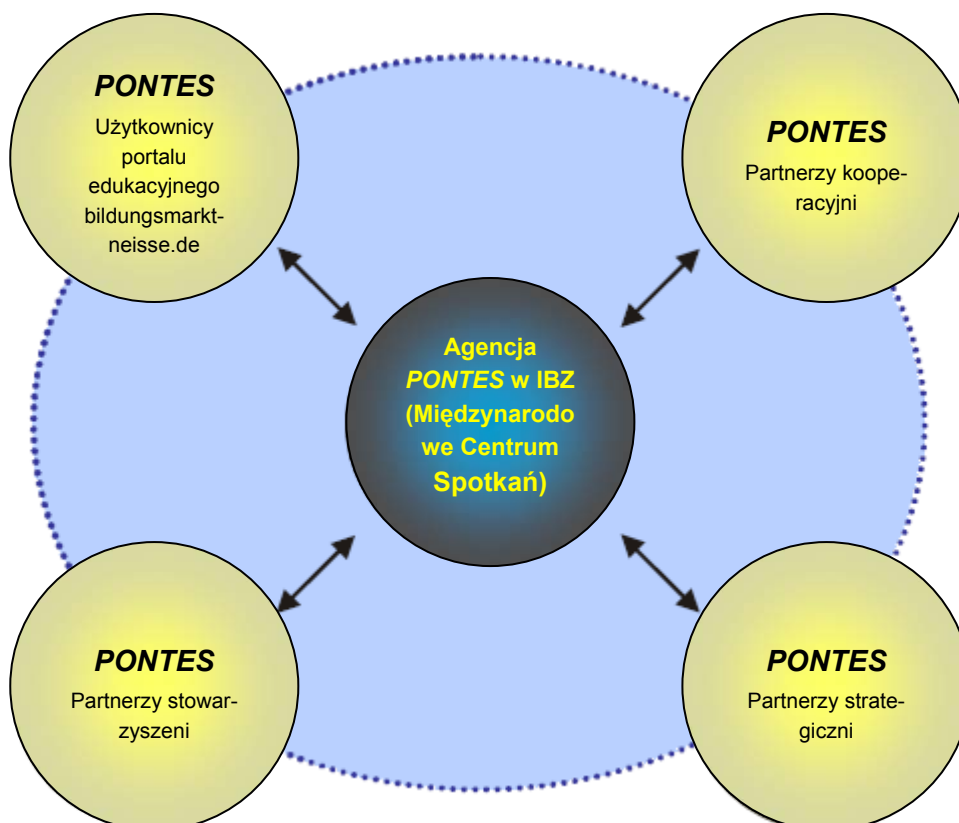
*PONTES*
Użytkownicy portalu edukacyjnego bildungsmarkt-neisse.de

*PONTES*
Partnerzy kooperacyjni

Agencja *PONTES* w IBZ (Międzynarodowe Centrum Spotkań)

*PONTES*
Partnerzy stowarzyszeni

*PONTES*
Partnerzy strategiczni